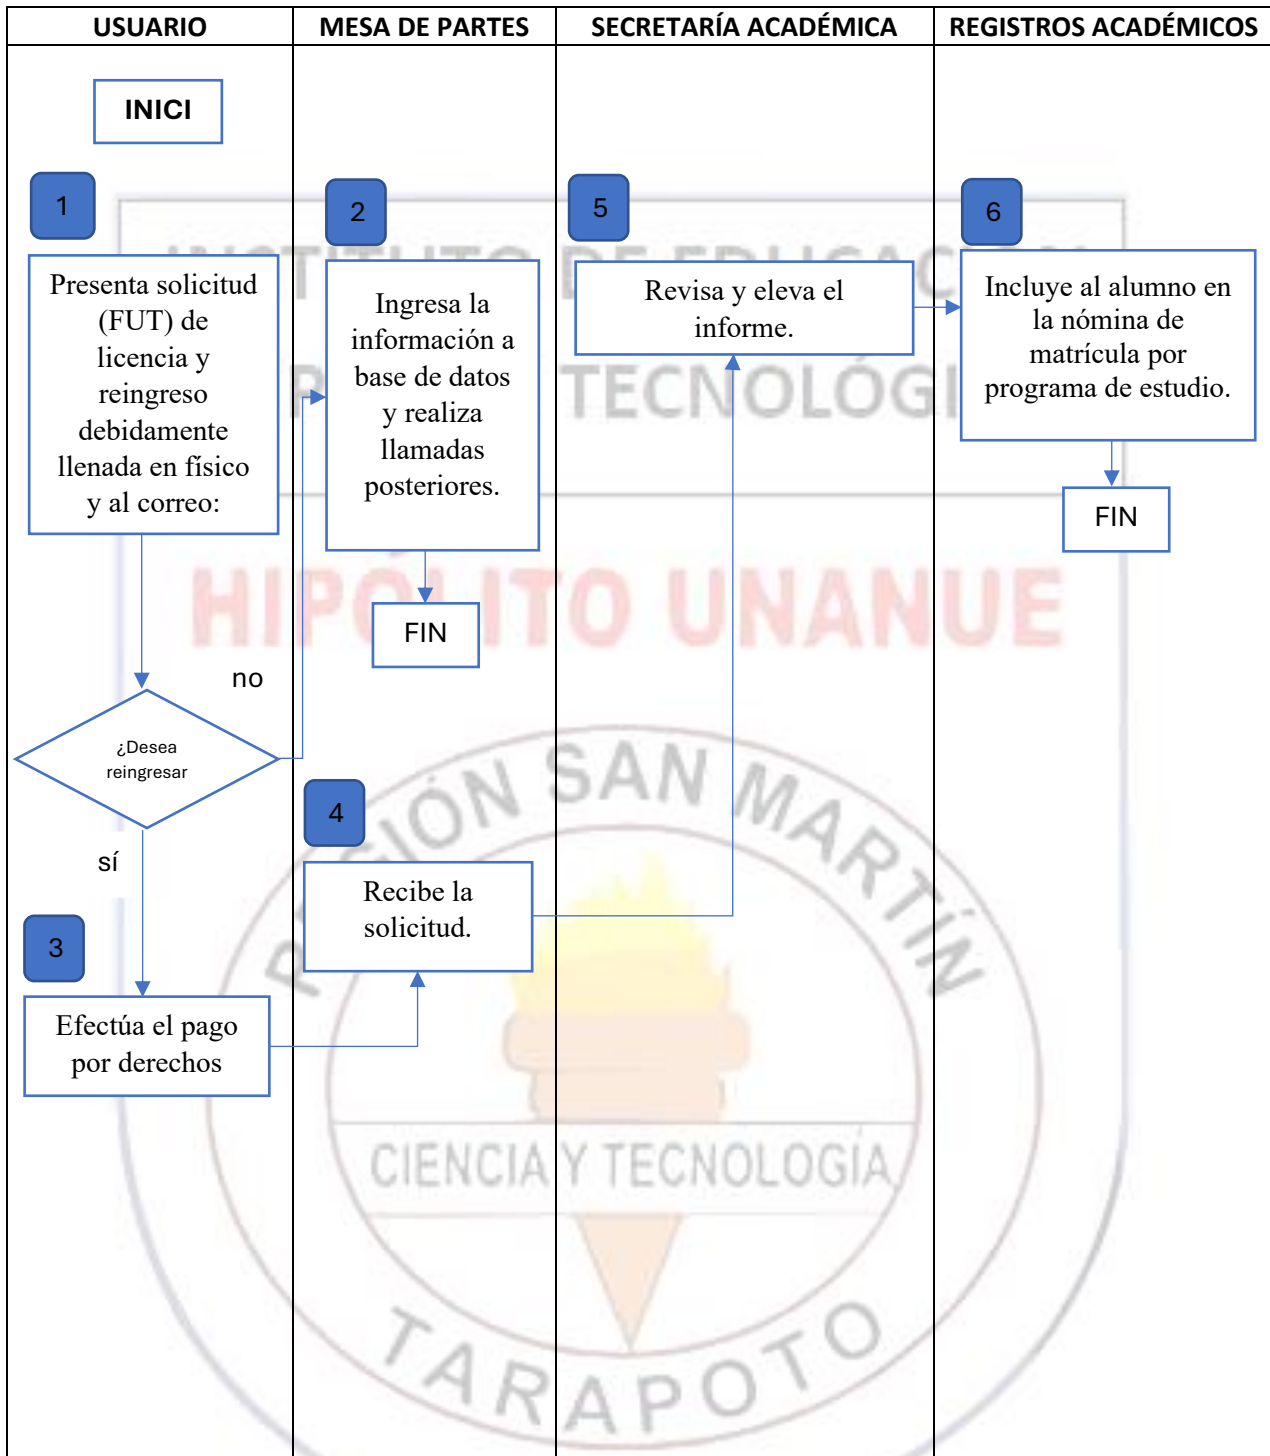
| USUARIO | MESA DE PARTES | SECRETARÍA ACADÉMICA | REGISTROS ACADÉMICOS |
|---|---|---|---|

INICI

1

Presenta solicitud (FUT) de licencia y reingreso debidamente llenada en físico y al correo:

2

Ingresa la información a base de datos y realiza llamadas posteriores.

FIN

5

Revisa y eleva el informe.

6

Incluye al alumno en la nómina de matrícula por programa de estudio.

FIN

no

¿Desea reingresar

sí

4

Recibe la solicitud.

3

Efectúa el pago por derechos

HIPÓLITO UNANUE

SAN MARTÍN

CIENCIA Y TECNOLOGÍA

TARAPOTO